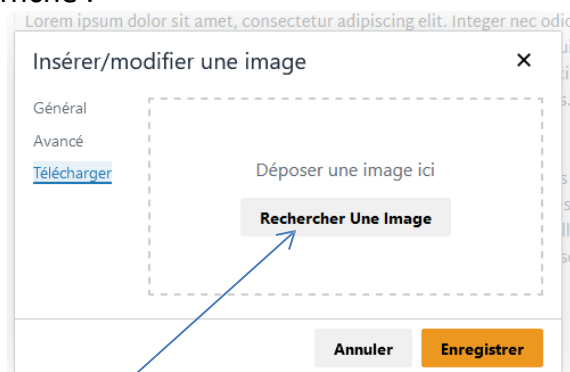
Lorem ipsum dolor sit amet, consectetur adipiscing elit. Integer nec odio

Insérer/modifier une image

×

Général

Avancé

Télécharger

Déposer une image ici

Rechercher Une Image

Annuler

Enregistrer